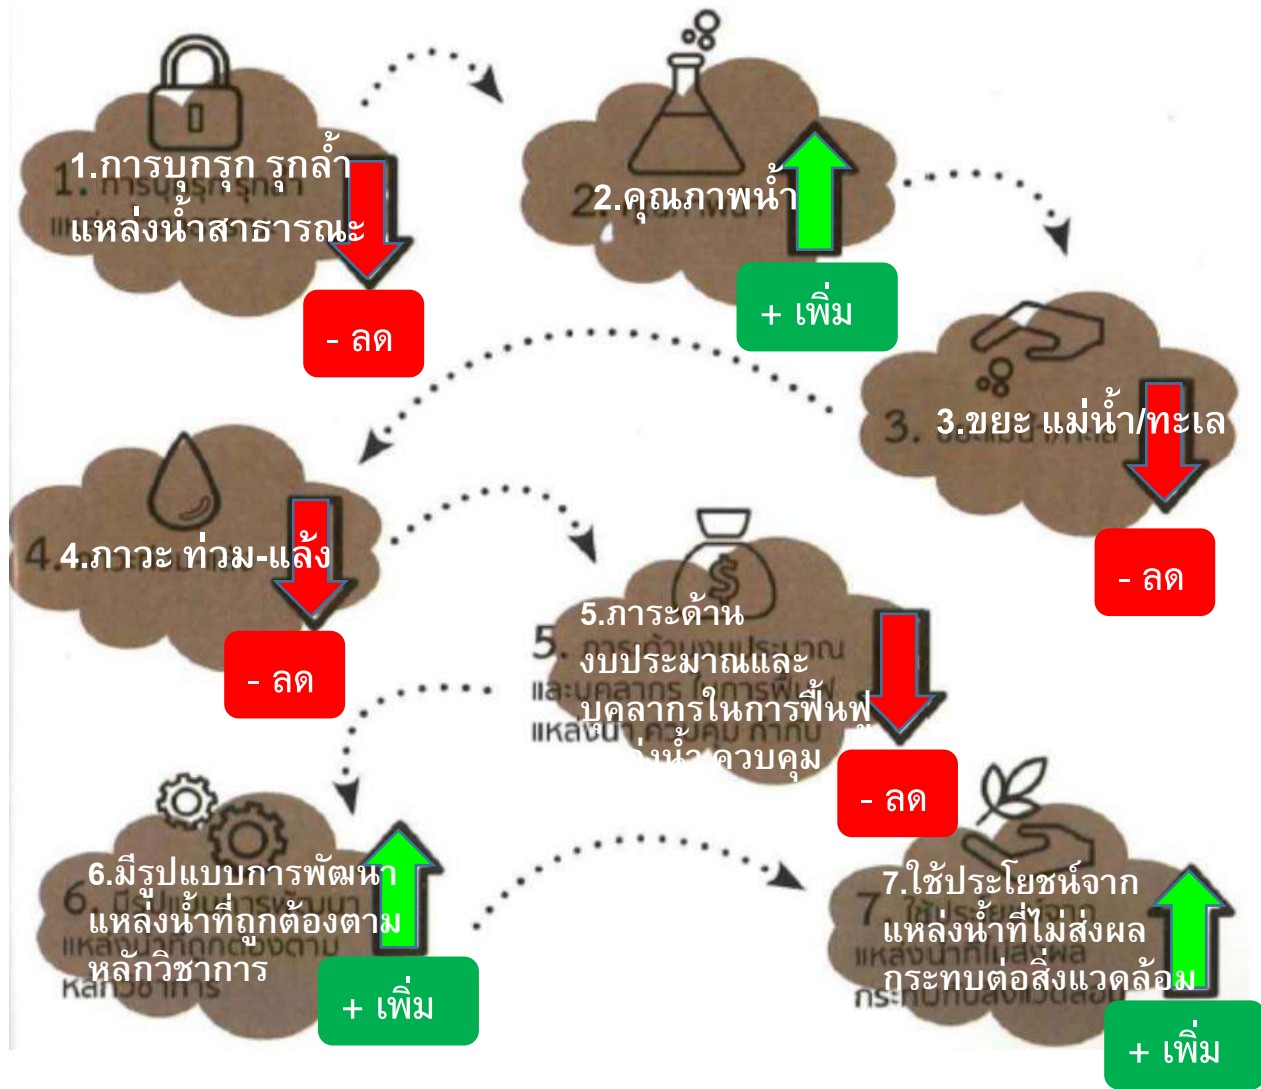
1.การบุกรุก รุกล้ำ แหล่งน้ำสาธารณะ

- ลด

2.คุณภาพน้ำ

+ เพิ่ม

3.ขยะ แม่น้ำ/ทะเล

- ลด

4.ภาวะ ท่วม-แล้ง

- ลด

5.ภาระด้าน งบประมาณและ บุคลากรในการฟื้นฟู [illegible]น้ำ ควบคุม

- ลด

6.มีรูปแบบการพัฒนา แหล่งน้ำที่ถูกต้องตาม หลักวิชาการ

+ เพิ่ม

7.ใช้ประโยชน์จาก แหล่งน้ำที่ไม่ส่งผล กระทบต่อสิ่งแวดล้อม

+ เพิ่ม